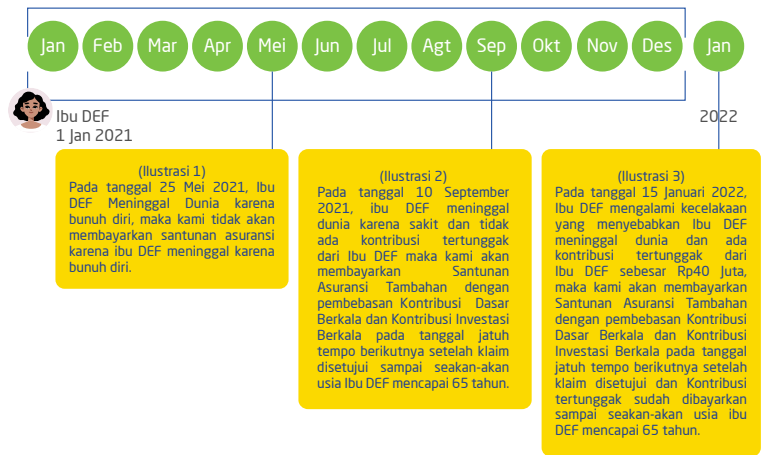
Jan Feb Mar Apr Mei Jun Jul Agt Sep Okt Nov Des Jan

Ibu DEF
1 Jan 2021

2022

(Ilustrasi 1)
Pada tanggal 25 Mei 2021, Ibu DEF Meninggal Dunia karena bunuh diri, maka kami tidak akan membayarkan santunan asuransi karena ibu DEF meninggal karena bunuh diri.

(Ilustrasi 2)
Pada tanggal 10 September 2021, ibu DEF meninggal dunia karena sakit dan tidak ada kontribusi tertunggak dari Ibu DEF maka kami akan membayarkan Santunan Asuransi Tambahan dengan pembebasan Kontribusi Dasar Berkala dan Kontribusi Investasi Berkala pada tanggal jatuh tempo berikutnya setelah klaim disetujui sampai seakan-akan usia Ibu DEF mencapai 65 tahun.

(Ilustrasi 3)
Pada tanggal 15 Januari 2022, Ibu DEF mengalami kecelakaan yang menyebabkan Ibu DEF meninggal dunia dan ada kontribusi tertunggak dari Ibu DEF sebesar Rp40 Juta, maka kami akan membayarkan Santunan Asuransi Tambahan dengan pembebasan Kontribusi Dasar Berkala dan Kontribusi Investasi Berkala pada tanggal jatuh tempo berikutnya setelah klaim disetujui dan Kontribusi tertunggak sudah dibayarkan sampai seakan-akan usia ibu DEF mencapai 65 tahun.